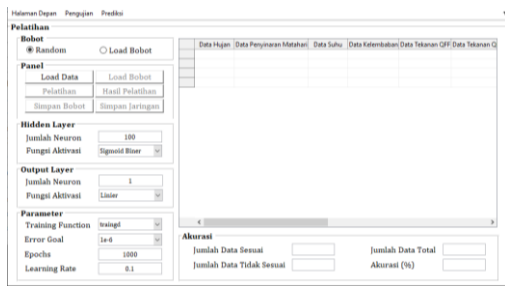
Halaman Depan Pengujian Prediksi

Pelatihan

Bobot

Random Load Bobot

Panel

Load Data Load Bobot

Pelatihan Hasil Pelatihan

Simpan Bobot Simpan Jaringan

Hidden Layer

Jumlah Neuron 100

Fungsi Aktivasi Sigmoid Biner

Output Layer

Jumlah Neuron 1

Fungsi Aktivasi Linier

Parameter

Training Function traingd

Error Goal 1e-6

Epochs 1000

Learning Rate 0.1

| | Data Hujan | Data Penyinaran Matahari | Data Suhu | Data Kelembaban | Data Tekanan QFF | Data Tekanan Q |
|---|---|---|---|---|---|---|
| | | | | | | |
| | | | | | | |
| | | | | | | |
| | | | | | | |

Akurasi

Jumlah Data Sesuai

Jumlah Data Total

Jumlah Data Tidak Sesuai

Akurasi (%)